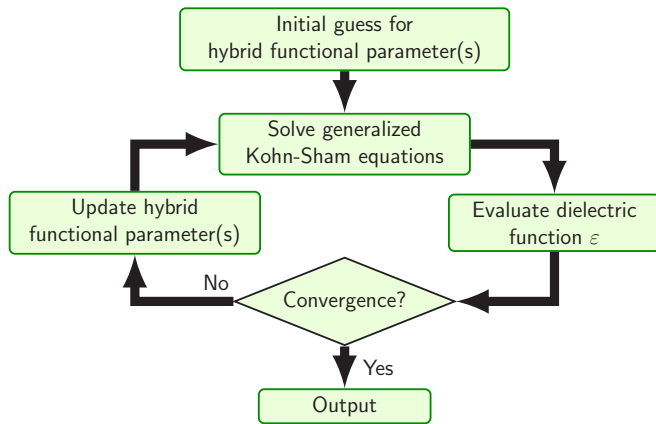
Initial guess for hybrid functional parameter(s)

Solve generalized Kohn-Sham equations

Update hybrid functional parameter(s)

Evaluate dielectric function $\varepsilon$

No

Convergence?

Yes

Output